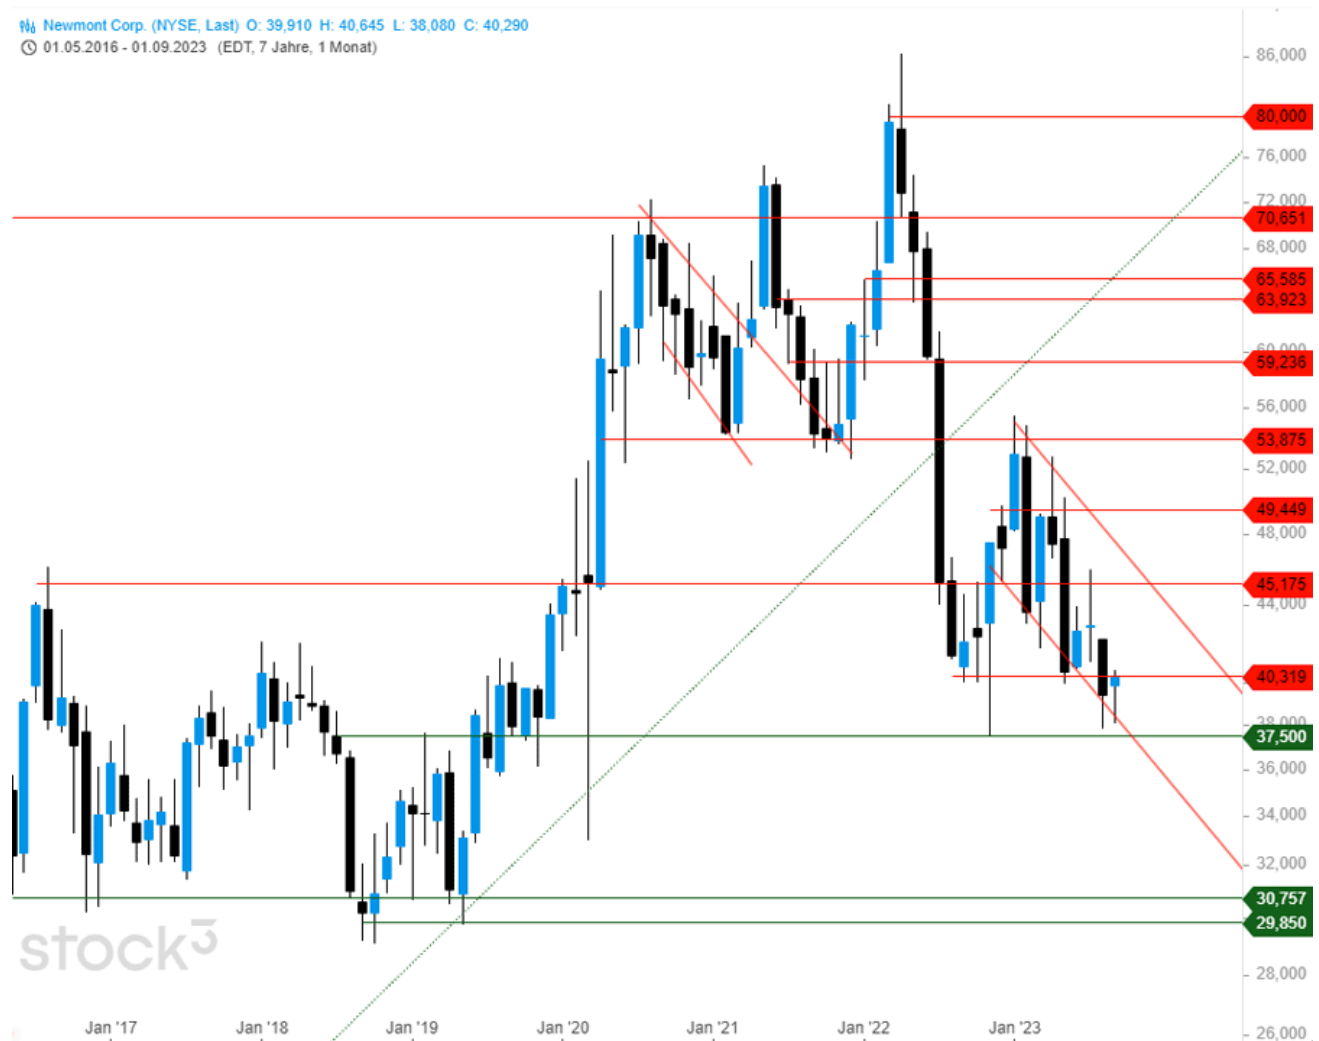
Newmont Corp. (NYSE, Last) O: 39,910 H: 40,645 L: 38,080 C: 40,290
01.05.2016 - 01.09.2023 (EDT, 7 Jahre, 1 Monat)

86,000
80,000
76,000
72,000
70,651
68,000
65,585
63,923
60,000
59,236
56,000
53,875
52,000
49,449
48,000
45,175
44,000
40,319
38,000
37,500
36,000
34,000
32,000
30,757
29,850
28,000
26,000

stock3

Jan '17
Jan '18
Jan '19
Jan '20
Jan '21
Jan '22
Jan '23